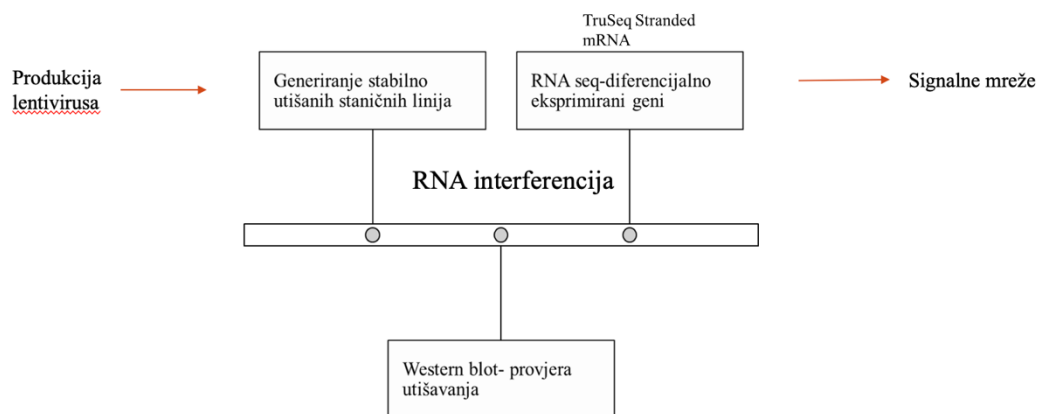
TruSeq Stranded mRNA

Produkcija lentivirusa

Generiranje stabilno utišanih staničnih linija

RNA seq-diferencijalno ekspimirani geni

Signalne mreže

RNA interferencija

Western blot- provjera utišavanja